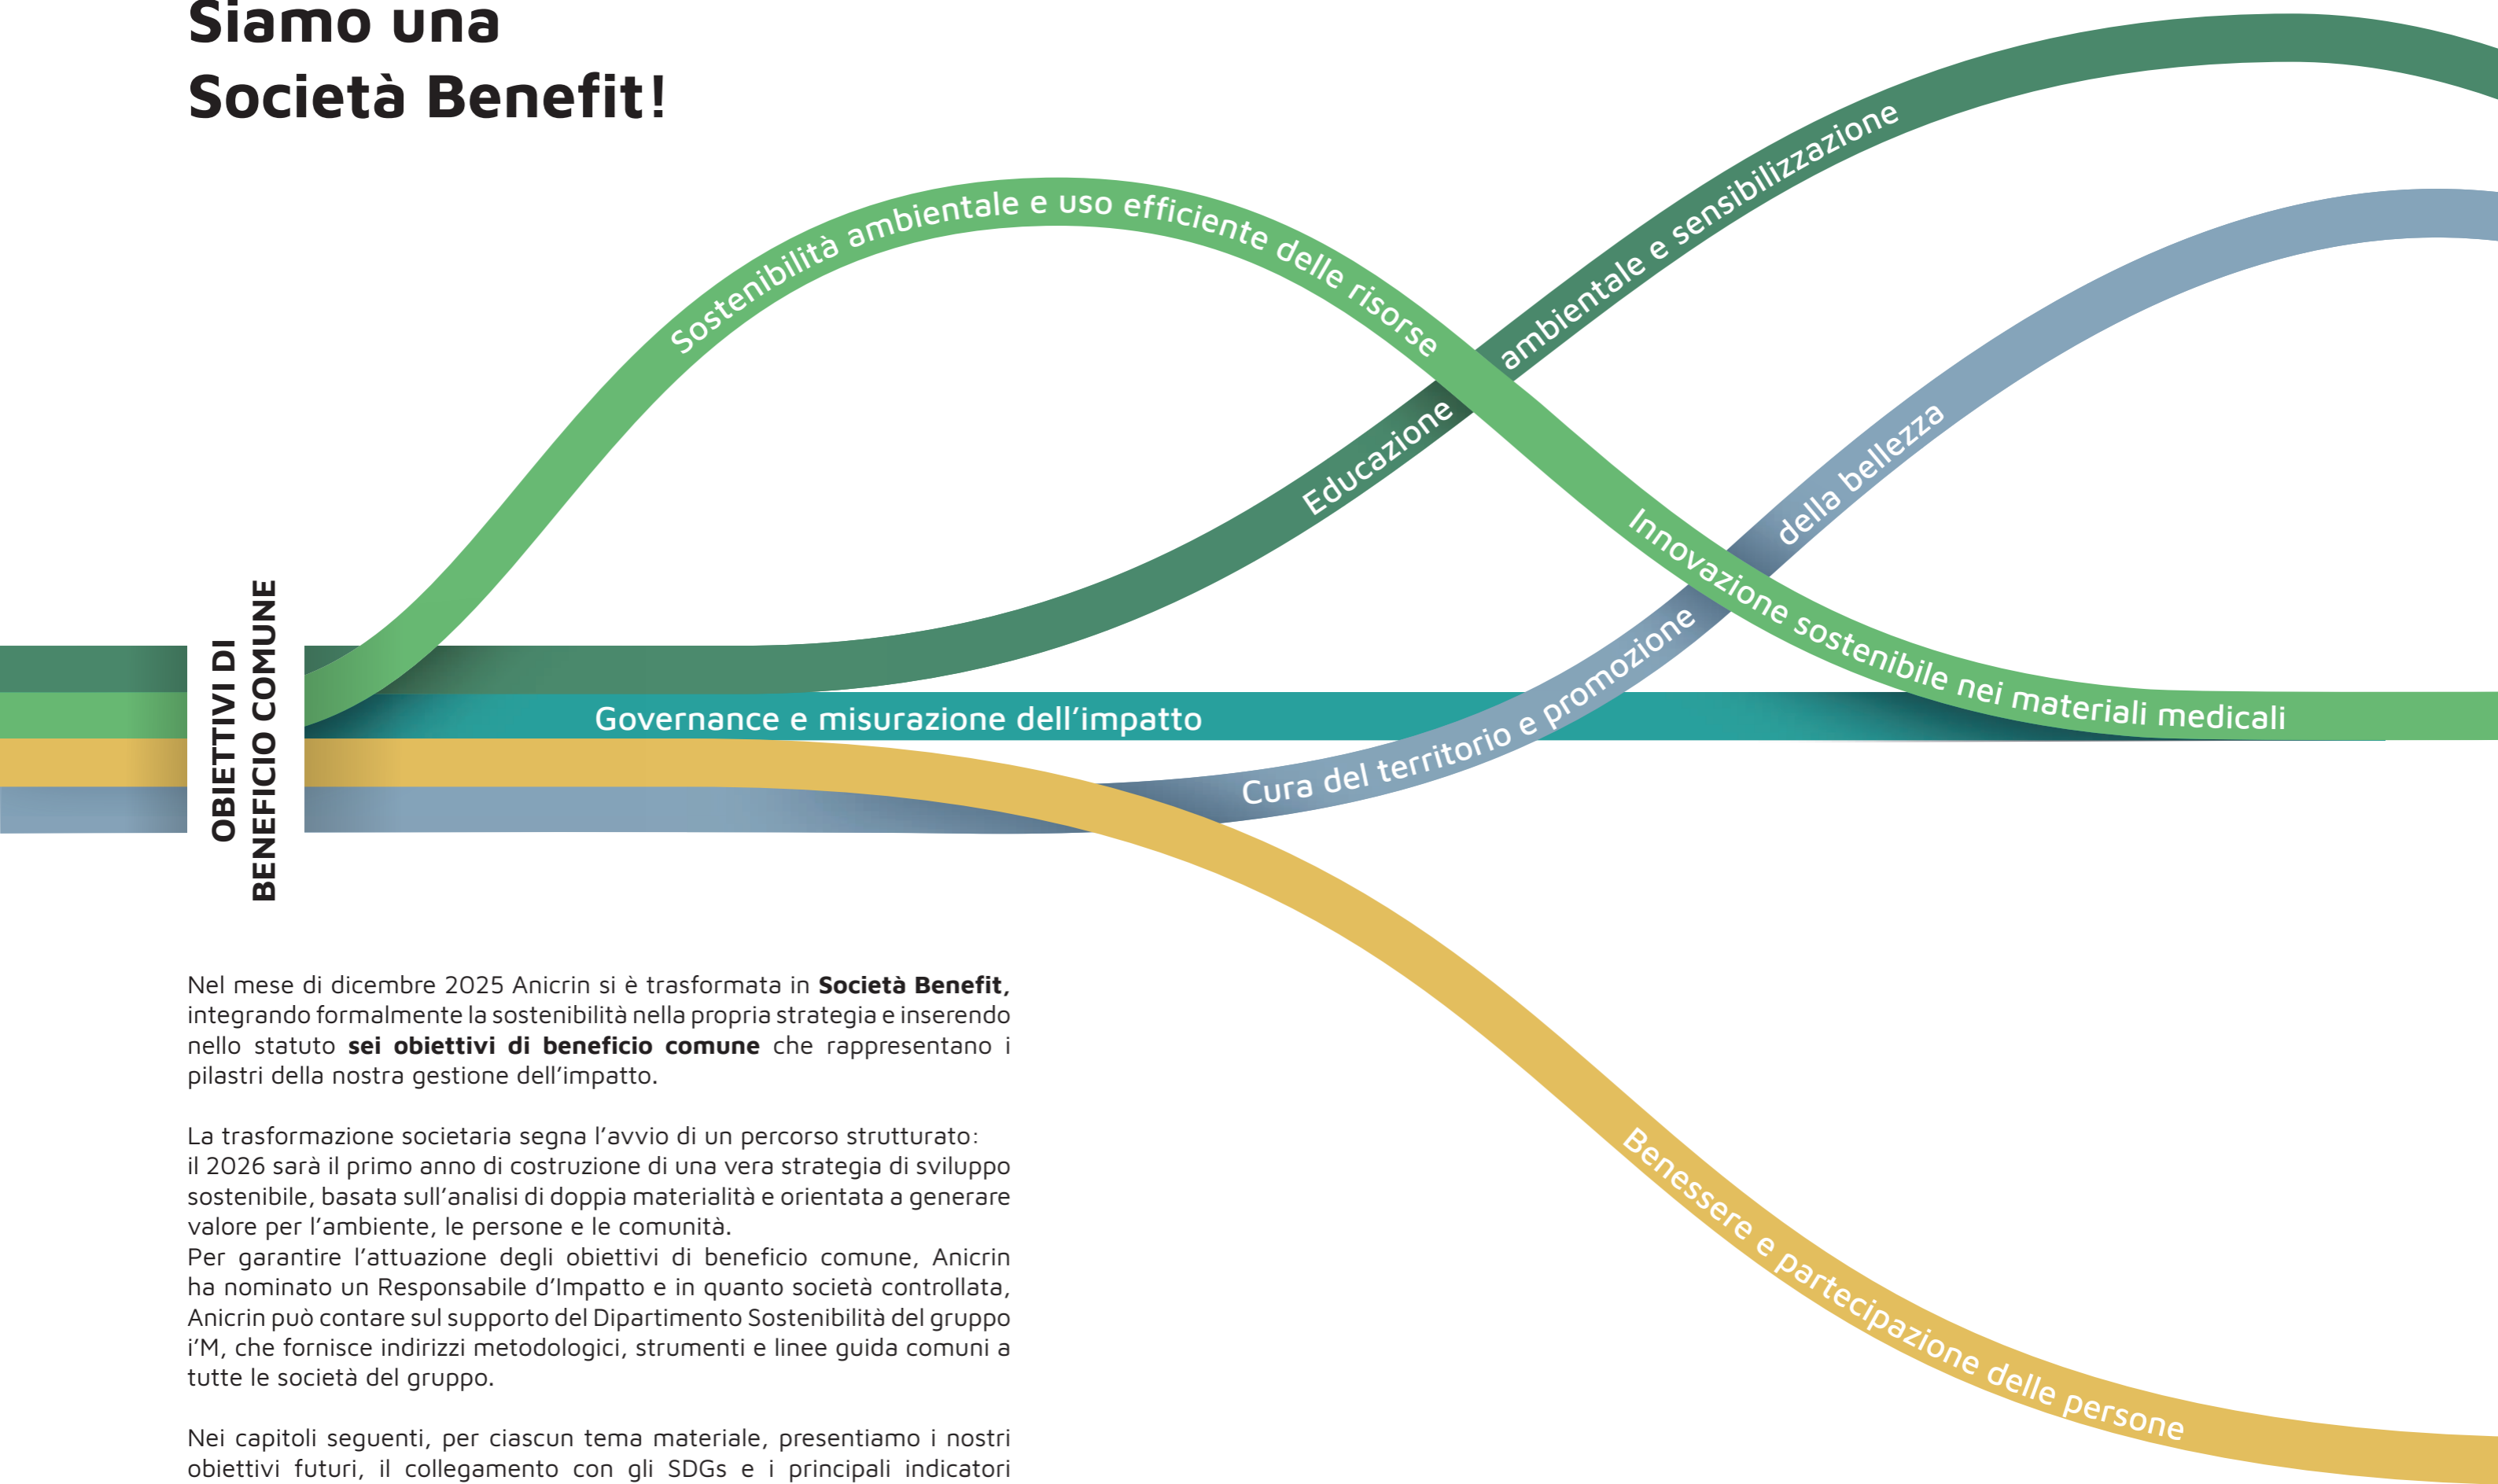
Siamo una
Società Benefit!

Sostenibilità ambientale e uso efficiente delle risorse

Educazione ambientale e sensibilizzazione

Innovazione sostenibile nei materiali medicali

Cura del territorio e promozione della bellezza

Governance e misurazione dell’impatto

Benessere e partecipazione delle persone

OBIETTIVI DI BENEFICIO COMUNE

Nel mese di dicembre 2025 Anicrin si è trasformata in **Società Benefit,** integrando formalmente la sostenibilità nella propria strategia e inserendo nello statuto **sei obiettivi di beneficio comune** che rappresentano i pilastri della nostra gestione dell’impatto.

La trasformazione societaria segna l’avvio di un percorso strutturato: il 2026 sarà il primo anno di costruzione di una vera strategia di sviluppo sostenibile, basata sull’analisi di doppia materialità e orientata a generare valore per l’ambiente, le persone e le comunità.
Per garantire l’attuazione degli obiettivi di beneficio comune, Anicrin ha nominato un Responsabile d’Impatto e in quanto società controllata, Anicrin può contare sul supporto del Dipartimento Sostenibilità del gruppo i’M, che fornisce indirizzi metodologici, strumenti e linee guida comuni a tutte le società del gruppo.

Nei capitoli seguenti, per ciascun tema materiale, presentiamo i nostri obiettivi futuri, il collegamento con gli SDGs e i principali indicatori